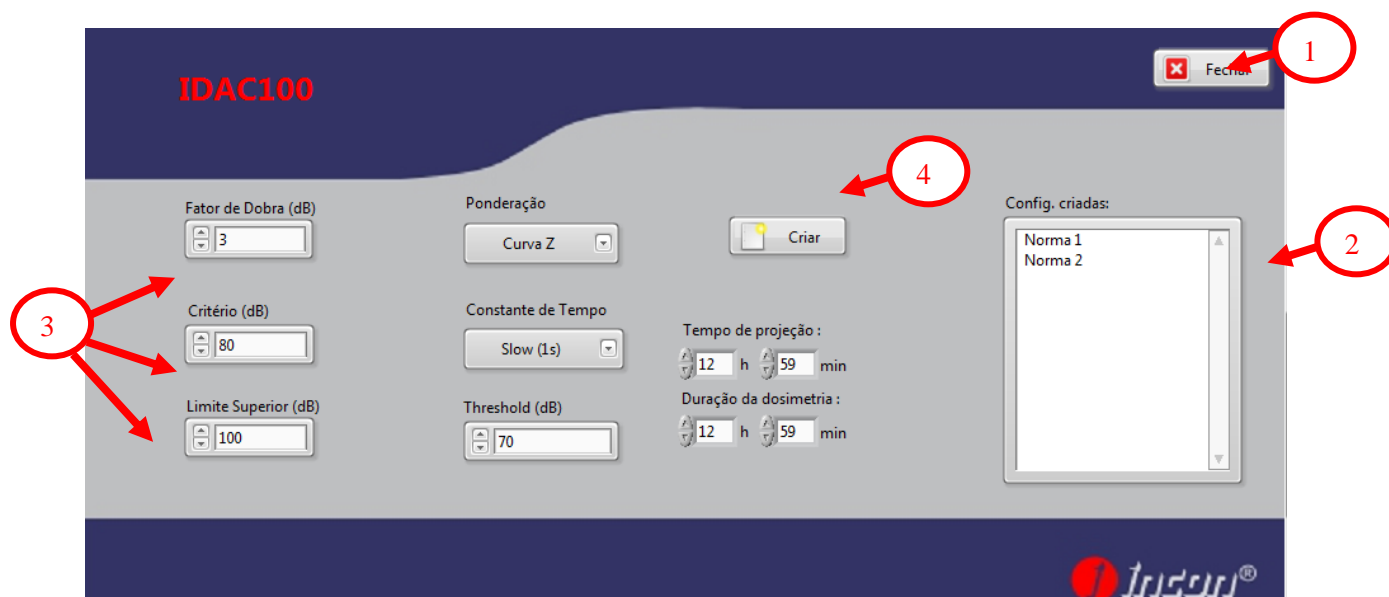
IDAC100

Fechar

1

4

Config. criadas:

Norma 1
Norma 2

2

Fator de Dobra (dB)
3

Ponderação
Curva Z

Criar

3

Critério (dB)
80

Constante de Tempo
Slow (1s)

Tempo de projeção :
12 h 59 min

Limite Superior (dB)
100

Threshold (dB)
70

Duração da dosimetria :
12 h 59 min

Instrutherm®